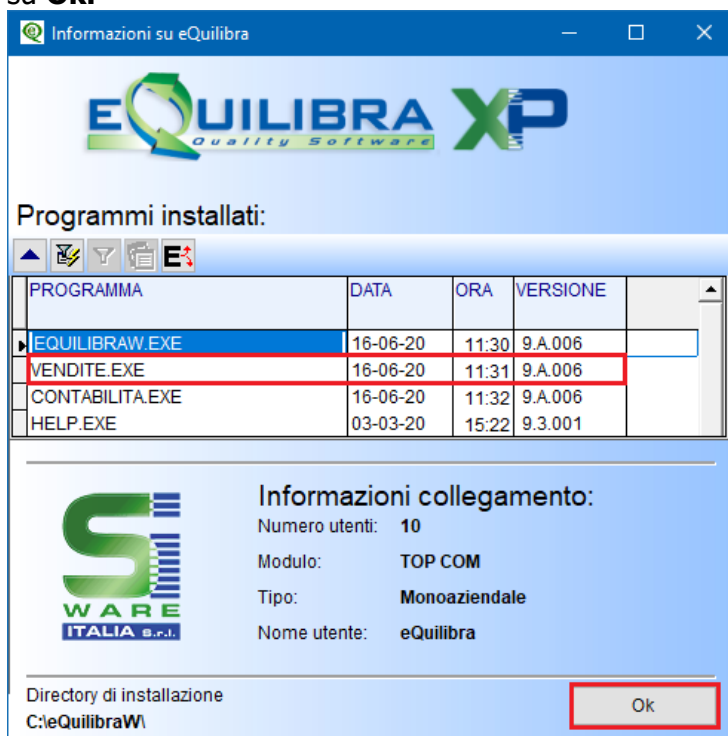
su **Ok.**

Informazioni su eQuilibra

EQUILIBRA XP
Quality Software

Programmi installati:

| PROGRAMMA | DATA | ORA | VERSIONE |
|---|---|---|---|
| EQUILIBRAW.EXE | 16-06-20 | 11:30 | 9.A.006 |
| VENDITE.EXE | 16-06-20 | 11:31 | 9.A.006 |
| CONTABILITA.EXE | 16-06-20 | 11:32 | 9.A.006 |
| HELP.EXE | 03-03-20 | 15:22 | 9.3.001 |

WARE
ITALIA s.r.l.

Informazioni collegamento:
Numero utenti: 10
Modulo: TOP COM
Tipo: Monoaziendale
Nome utente: eQuilibra

Directory di installazione
C:\eQuilibraW\

Ok